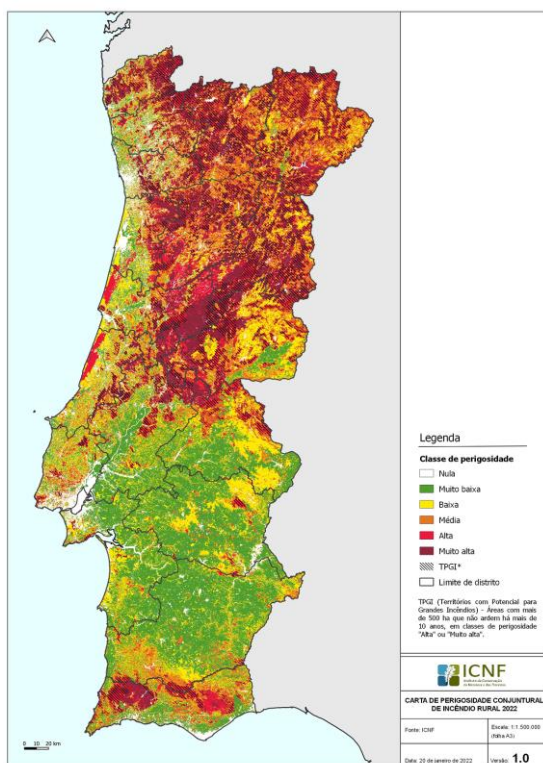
Legenda

Classe de perigosidade

Nula

Muito baixa

Baixa

Média

Alta

Muito alta

TPGI*

Limite de distrito

TPGI (Territórios com Potencial para Grandes Incêndios) - Áreas com mais de 500 ha que não ardem há mais de 10 anos, em classes de perigosidade "Alta" ou "Muito alta".

ICNF

Instituto da Conservação da Natureza e das Florestas

CARTA DE PERIGOSIDADE CONJUNTURAL DE INCÊNDIO RURAL 2022

Fonte: ICNF

Escala: 1:1 500 000 (folha A3)

Data: 20 de janeiro de 2022

Versão: 1.0

0 10 20 km